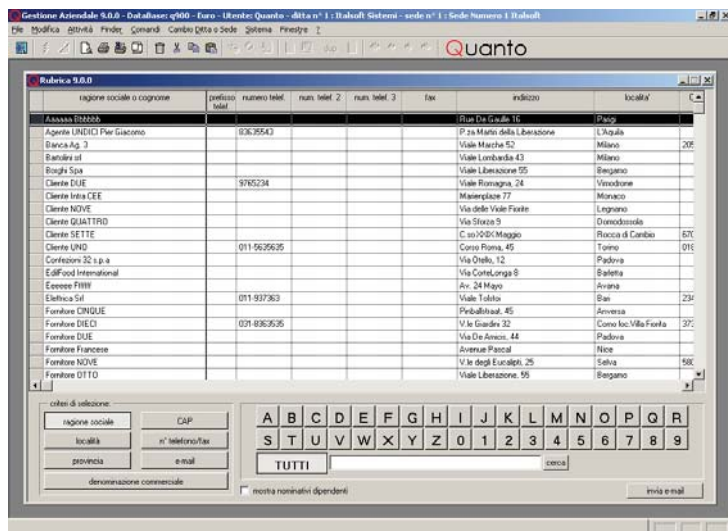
Gestione Aziendale 9.0.0 - DataBase: q900 - Euro - Utente: Quanto - ditta n° 1 : Italsoft Sistemi - sede n° 1 : Sede Numero 1 Italsoft

File Modifica Attività Finder Comandi Cambio Ditta o Sede Sistema Finestre ?

Quanto

Rubrica 9.0.0

| ragione sociale o cognome | prefisso telef. | numero telef. | num. telef. 2 | num. telef. 3 | fax | indirizzo | localita' | C |
|---|---|---|---|---|---|---|---|---|
| Aaaaaa Bbbbbb | | | | | | Rue De Gaulle 16 | Parigi | |
| Agente UNDICI Pier Giacomo | | 83635543 | | | | P.za Martiri della Liberazione | L'Aquila | |
| Banca Ag. 3 | | | | | | Viale Marche 52 | Milano | 20! |
| Bartolini srl | | | | | | Viale Lombardia 43 | Milano | |
| Borghi Spa | | | | | | Viale Liberazione 55 | Bergamo | |
| Cliente DUE | | 9765234 | | | | Viale Romagna, 24 | Vimodrone | |
| Cliente Intra CEE | | | | | | Marienplaze 77 | Monaco | |
| Cliente NOVE | | | | | | Via delle Viale Fiorite | Legnano | |
| Cliente QUATTRO | | | | | | Via Sforza 9 | Domodossola | |
| Cliente SETTE | | | | | | C.so XXIX Maggio | Rocca di Cambio | 67! |
| Cliente UNO | | 011-5635635 | | | | Corso Roma, 45 | Torino | 01! |
| Confezioni 32 s.p.a | | | | | | Via Otello, 12 | Padova | |
| EdilFood International | | | | | | Via CorteLonga 8 | Barletta | |
| Eeeeee Ffffff | | | | | | Av. 24 Mayo | Avana | |
| Elettrica Srl | | 011-937363 | | | | Viale Tolstoi | Bari | 23! |
| Fornitore CINQUE | | | | | | Pinballstraat, 45 | Anversa | |
| Fornitore DIECI | | 031-8363535 | | | | V.le Giardini 32 | Como loc.Villa Fiorita | 37! |
| Fornitore DUE | | | | | | Viale De Amicis, 44 | Padova | |
| Fornitore Francese | | | | | | Avenue Pascal | Nice | |
| Fornitore NOVE | | | | | | Viale degli Eucalipti, 25 | Selva | 58! |
| Fornitore OTTO | | | | | | Viale Liberazione, 55 | Bergamo | |

criteri di selezione:
ragione sociale | CAP
località | n° telefono/fax
provincia | e-mail
denominazione commerciale

A B C D E F G H I J K L M N O P Q R
S T U V W X Y Z 0 1 2 3 4 5 6 7 8 9
TUTTI
cerca
mostra nominativi dipendenti
invia e-mail